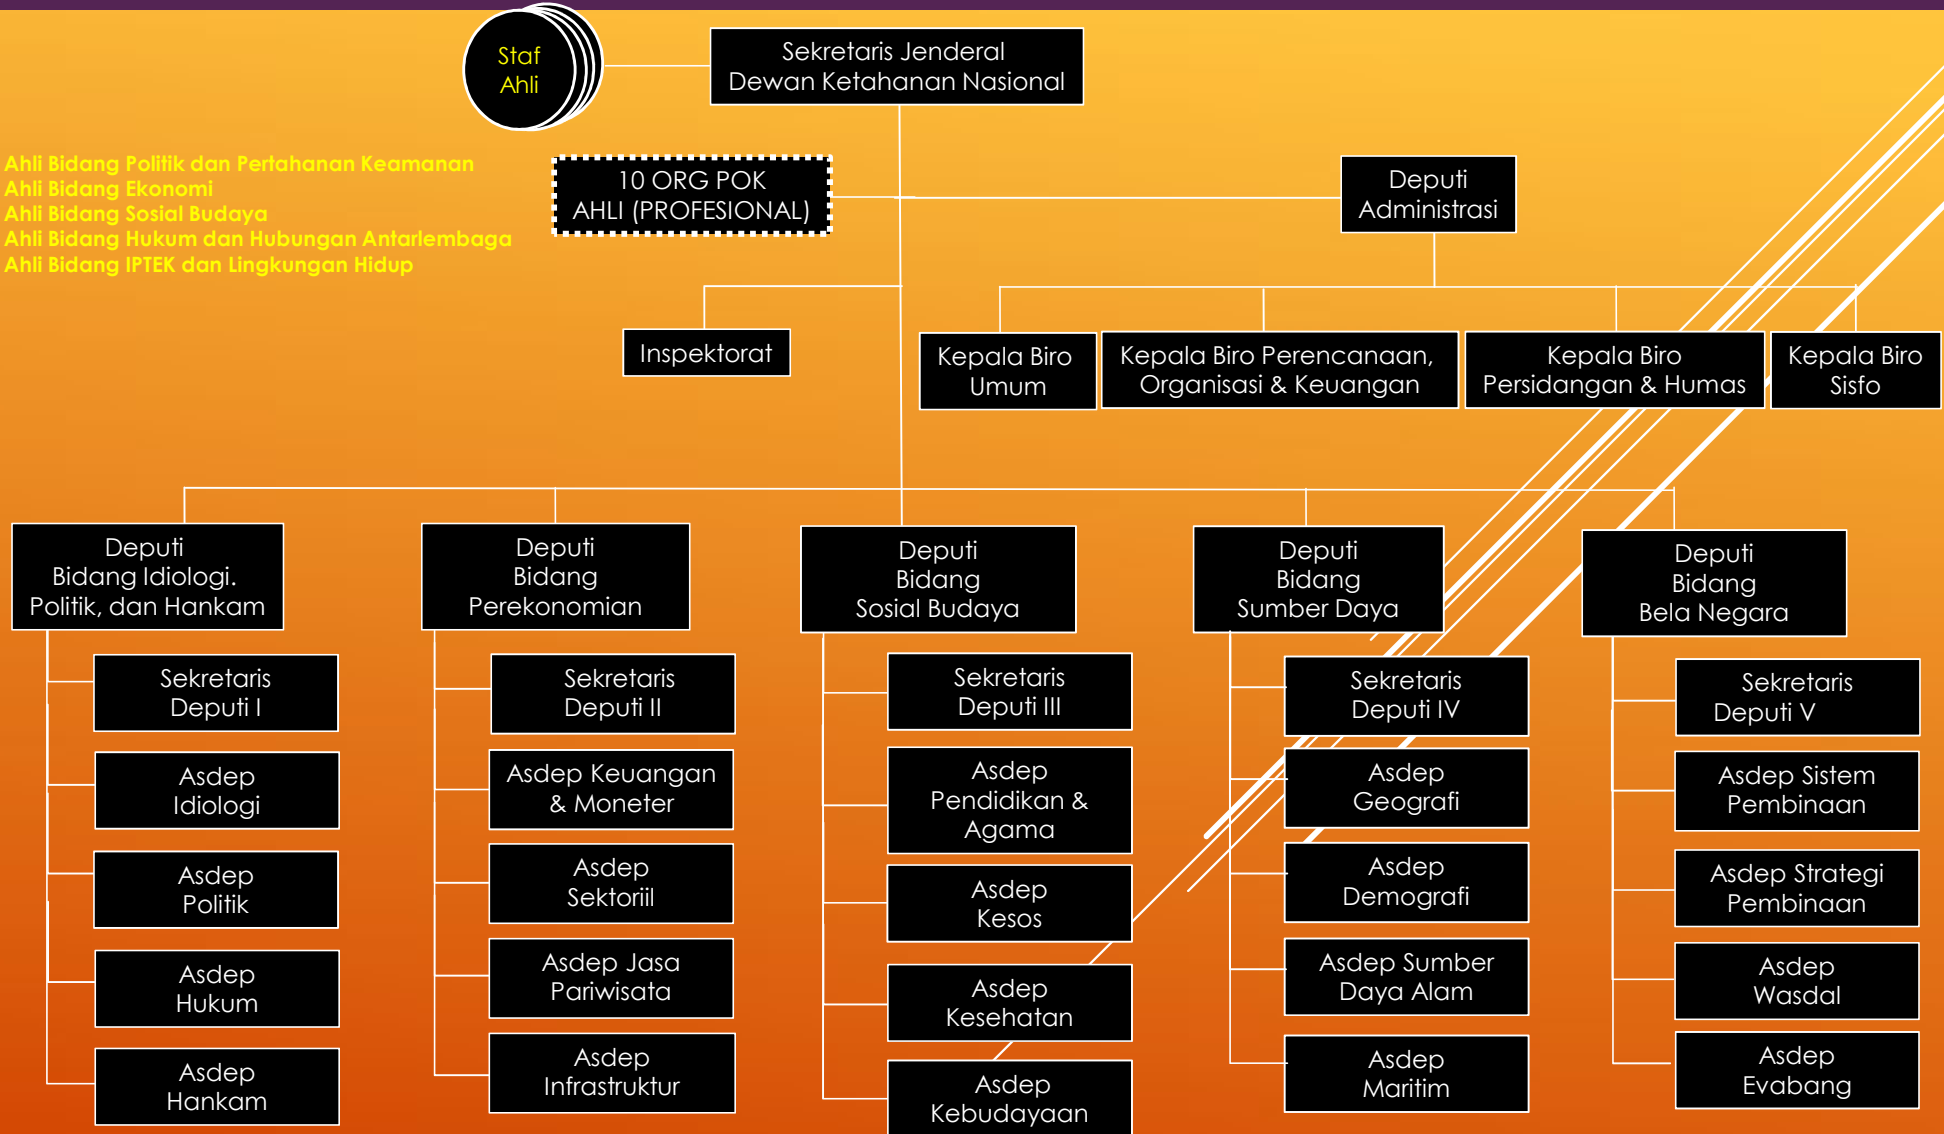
Staf Ahli

Sekretaris Jenderal Dewan Ketahanan Nasional

Ahli Bidang Politik dan Pertahanan Keamanan
Ahli Bidang Ekonomi
Ahli Bidang Sosial Budaya
Ahli Bidang Hukum dan Hubungan Antarlembaga
Ahli Bidang IPTEK dan Lingkungan Hidup

10 ORG POK AHLI (PROFESIONAL)

Deputi Administrasi

Inspektorat

Kepala Biro Umum

Kepala Biro Perencanaan, Organisasi & Keuangan

Kepala Biro Persidangan & Humas

Kepala Biro Sisfo

Deputi Bidang Idiologi. Politik, dan Hankam

Sekretaris Deputi I

Asdep Idiologi

Asdep Politik

Asdep Hukum

Asdep Hankam

Deputi Bidang Perekonomian

Sekretaris Deputi II

Asdep Keuangan & Moneter

Asdep Sektoriil

Asdep Jasa Pariwisata

Asdep Infrastruktur

Deputi Bidang Sosial Budaya

Sekretaris Deputi III

Asdep Pendidikan & Agama

Asdep Kesos

Asdep Kesehatan

Asdep Kebudayaan

Deputi Bidang Sumber Daya

Sekretaris Deputi IV

Asdep Geografi

Asdep Demografi

Asdep Sumber Daya Alam

Asdep Maritim

Deputi Bidang Bela Negara

Sekretaris Deputi V

Asdep Sistem Pembinaan

Asdep Strategi Pembinaan

Asdep Wasdal

Asdep Evabang